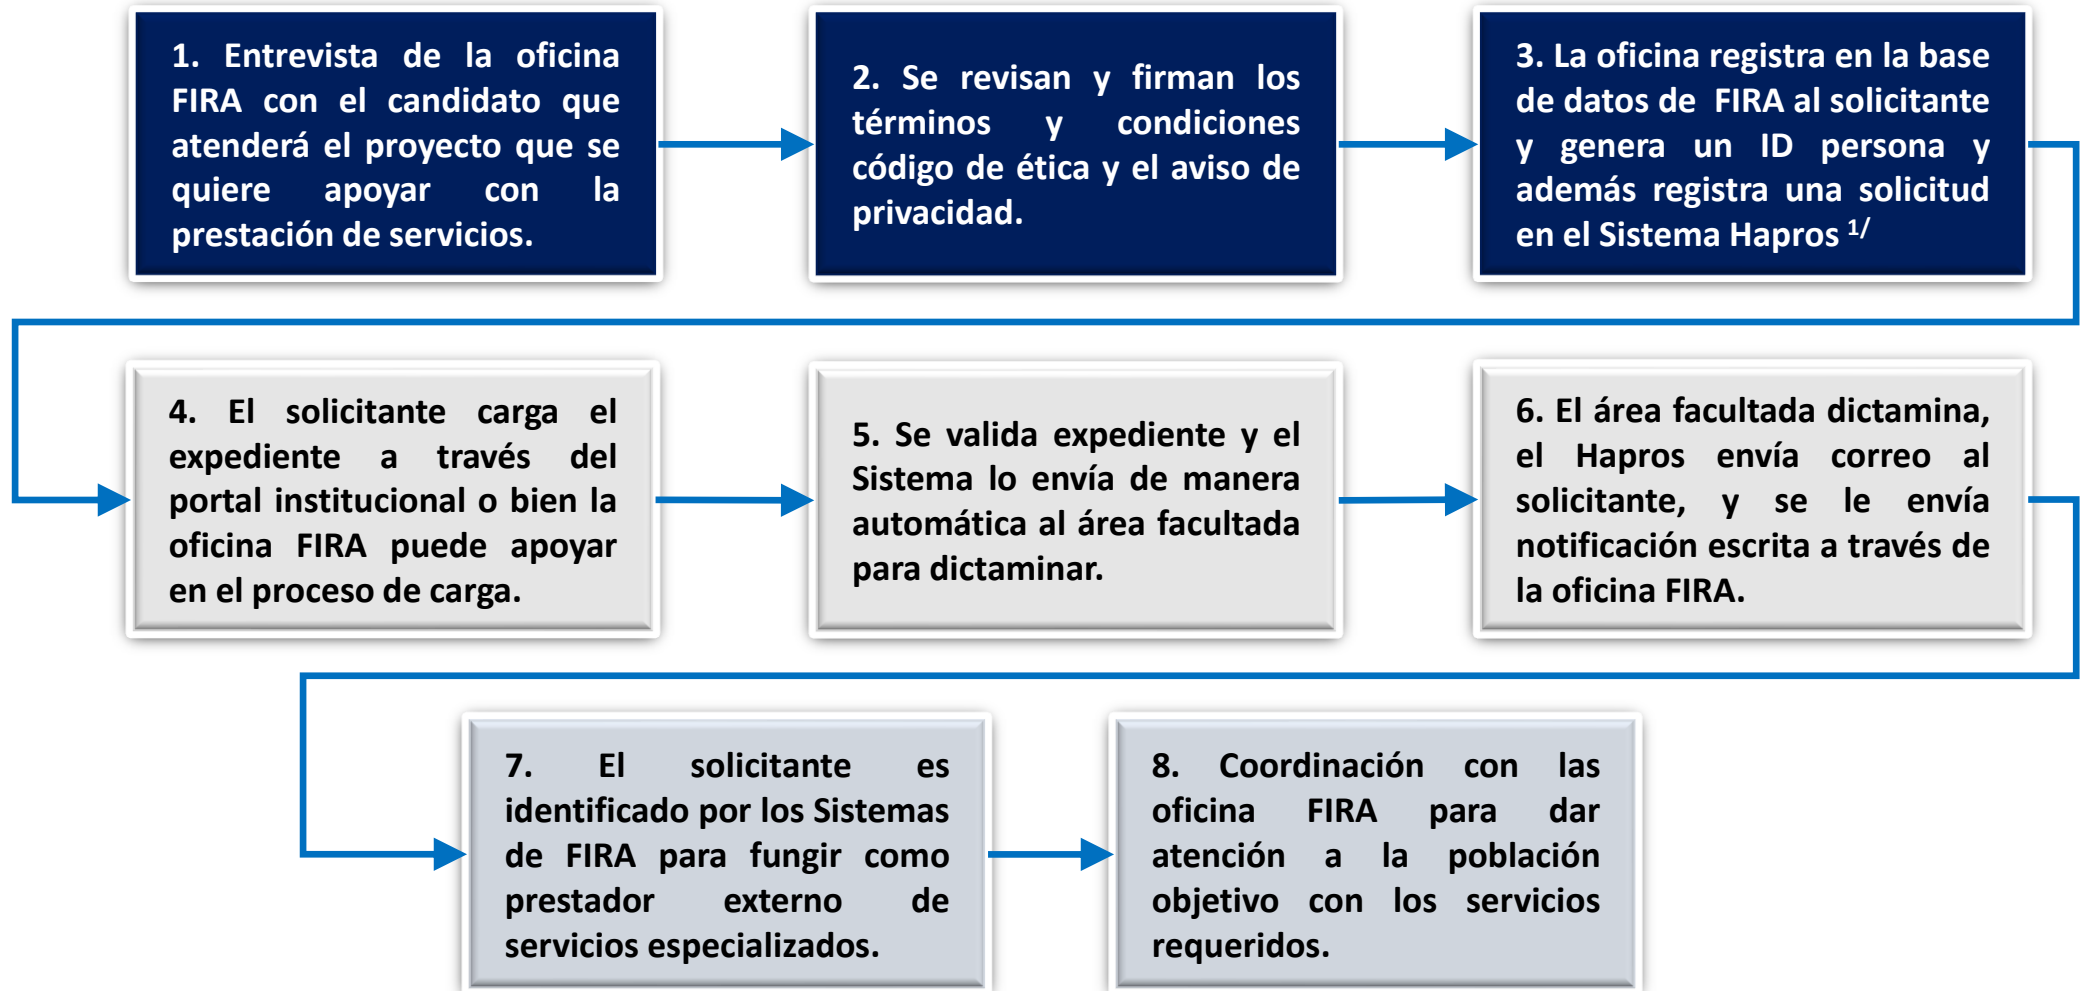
1. Entrevista de la oficina FIRA con el candidato que atenderá el proyecto que se quiere apoyar con la prestación de servicios.

2. Se revisan y firman los términos y condiciones código de ética y el aviso de privacidad.

3. La oficina registra en la base de datos de FIRA al solicitante y genera un ID persona y además registra una solicitud en el Sistema Hapros $^{1/}$

4. El solicitante carga el expediente a través del portal institucional o bien la oficina FIRA puede apoyar en el proceso de carga.

5. Se valida expediente y el Sistema lo envía de manera automática al área facultada para dictaminar.

6. El área facultada dictamina, el Hapros envía correo al solicitante, y se le envía notificación escrita a través de la oficina FIRA.

7. El solicitante es identificado por los Sistemas de FIRA para fungir como prestador externo de servicios especializados.

8. Coordinación con las oficina FIRA para dar atención a la población objetivo con los servicios requeridos.